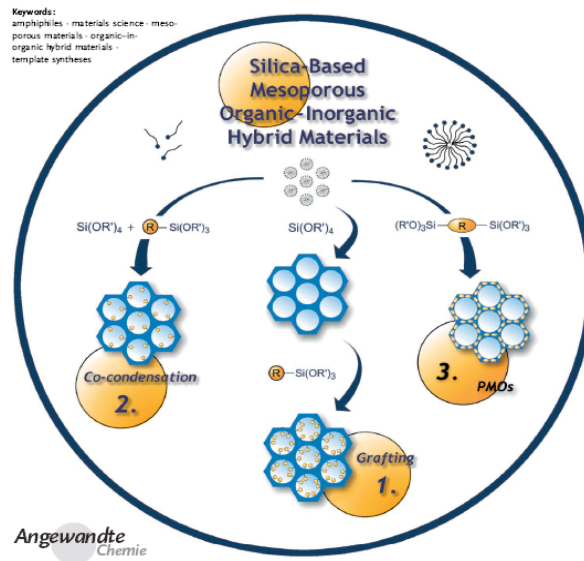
Keywords:
amphiphiles · materials science · mesoporous materials · organic–inorganic hybrid materials · template syntheses

Silica-Based Mesoporous Organic–Inorganic Hybrid Materials

Si(OR')$_4$ + R—Si(OR')$_3$

Si(OR')$_4$

(R'O)$_3$Si—R—Si(OR')$_3$

Co-condensation

2.

R—Si(OR')$_3$

3.

PMOs

Grafting

1.

Angewandte Chemie